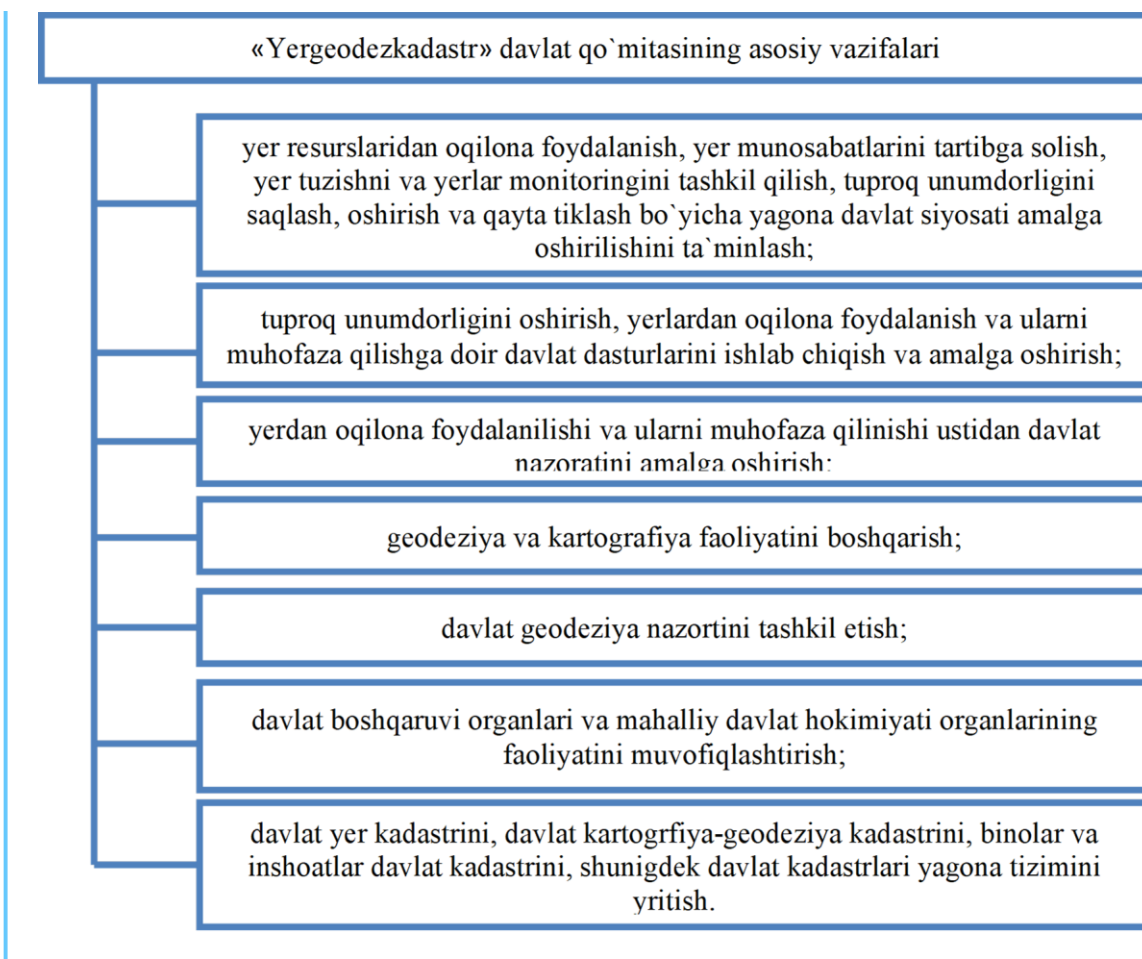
«Yergeodezkadastr» davlat qo`mitasining asosiy vazifalari

yer resurslaridan oqilona foydalanish, yer munosabatlarini tartibga solish, yer tuzishni va yerlar monitoringini tashkil qilish, tuproq unumdorligini saqlash, oshirish va qayta tiklash bo`yicha yagona davlat siyosati amalga oshirilishini ta`minlash;

tuproq unumdorligini oshirish, yerlardan oqilona foydalanish va ularni muhofaza qilishga doir davlat dasturlarini ishlab chiqish va amalga oshirish;

yerdan oqilona foydalanilishi va ularni muhofaza qilinishi ustidan davlat nazoratini amalga oshirish;

geodeziya va kartografiya faoliyatini boshqarish;

davlat geodeziya nazortini tashkil etish;

davlat boshqaruvi organlari va mahalliy davlat hokimiyati organlarining faoliyatini muvofiqlashtirish;

davlat yer kadastrini, davlat kartogrfiya-geodeziya kadastrini, binolar va inshoatlar davlat kadastrini, shunigdek davlat kadastrlari yagona tizimini yritish.